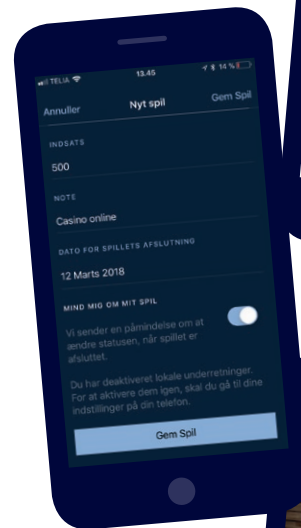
TELIA 13.45 14 %

Annuller Nyt spil Gem Spil

INDSATS
500

NOTE
Casino online

DATO FOR SPILLETS AFSLUTNING
12 Marts 2018

MIND MIG OM MIT SPIL
Vi sender en påmindelse om at ændre statusen, når spillet er afsluttet.

Du har deaktiveret lokale underretninger. For at aktivere dem igen, skal du gå til dine indstillinger på din telefon.

Gem Spil